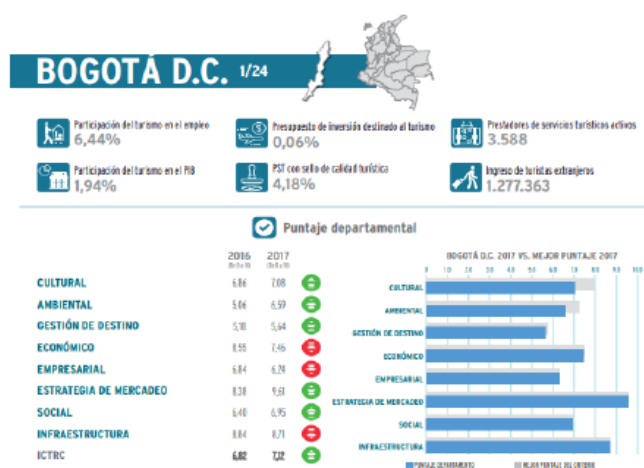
BOGOTÁ D.C. 1/24

Participación del turismo en el empleo
6,44%

Presupuesto de inversión destinado al turismo
0,06%

Prestadores de servicios turísticos activos
3.588

Participación del turismo en el PIB
1,94%

PST con sello de calidad turística
4,18%

Ingreso de turistas extranjeros
1.277.363

Puntaje departamental

| | 2016 (0 a 10) | 2017 (0 a 10) |
|---|---|---|
| CULTURAL | 6,86 | 7,08 |
| AMBIENTAL | 5,06 | 6,59 |
| GESTIÓN DE DESTINO | 5,18 | 5,64 |
| ECONÓMICO | 8,55 | 7,46 |
| EMPRESARIAL | 6,84 | 6,24 |
| ESTRATEGIA DE MERCADEO | 8,38 | 9,61 |
| SOCIAL | 6,40 | 6,95 |
| INFRAESTRUCTURA | 8,84 | 8,71 |
| ICTRC | 6,82 | 7,12 |

BOGOTÁ D.C. 2017 VS. MEJOR PUNTAJE 2017

0 1 2 3 4 5 6 7 8 9 10

CULTURAL
AMBIENTAL
GESTIÓN DE DESTINO
ECONÓMICO
EMPRESARIAL
ESTRATEGIA DE MERCADEO
SOCIAL
INFRAESTRUCTURA

PUNTAJE DEPARTAMENTO
MEJOR PUNTAJE DEL CRITERIO